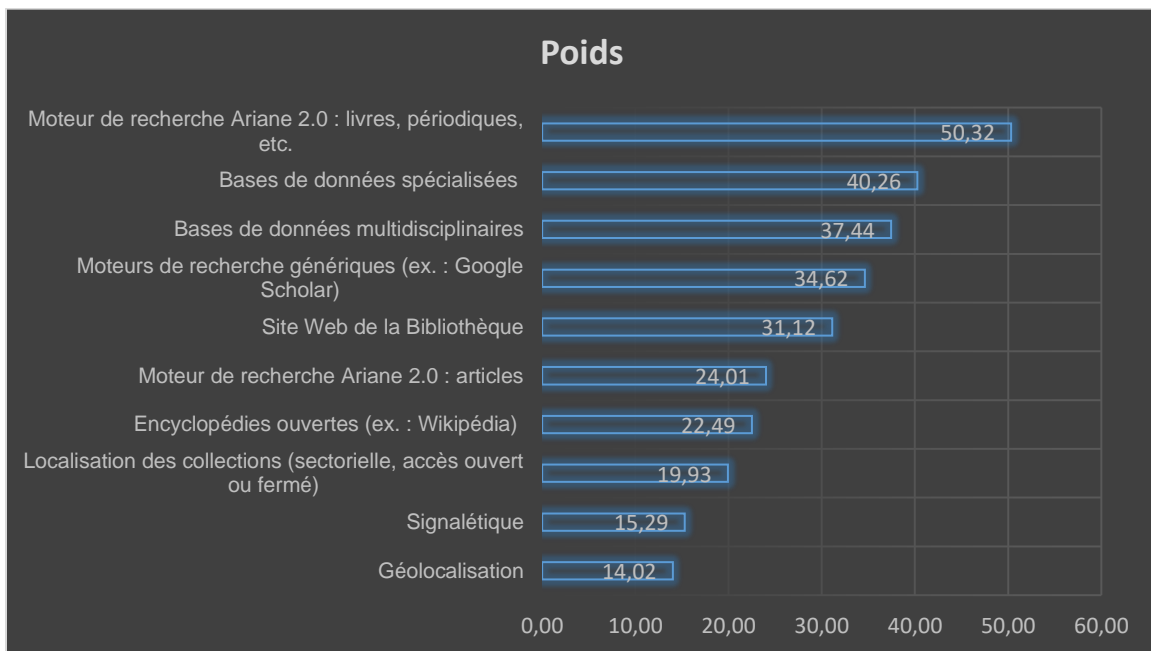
Poids

Moteur de recherche Ariane 2.0 : livres, périodiques, etc. 50,32

Bases de données spécialisées 40,26

Bases de données multidisciplinaires 37,44

Moteurs de recherche génériques (ex. : Google Scholar) 34,62

Site Web de la Bibliothèque 31,12

Moteur de recherche Ariane 2.0 : articles 24,01

Encyclopédies ouvertes (ex. : Wikipédia) 22,49

Localisation des collections (sectorielle, accès ouvert ou fermé) 19,93

Signalétique 15,29

Géolocalisation 14,02

0,00 10,00 20,00 30,00 40,00 50,00 60,00